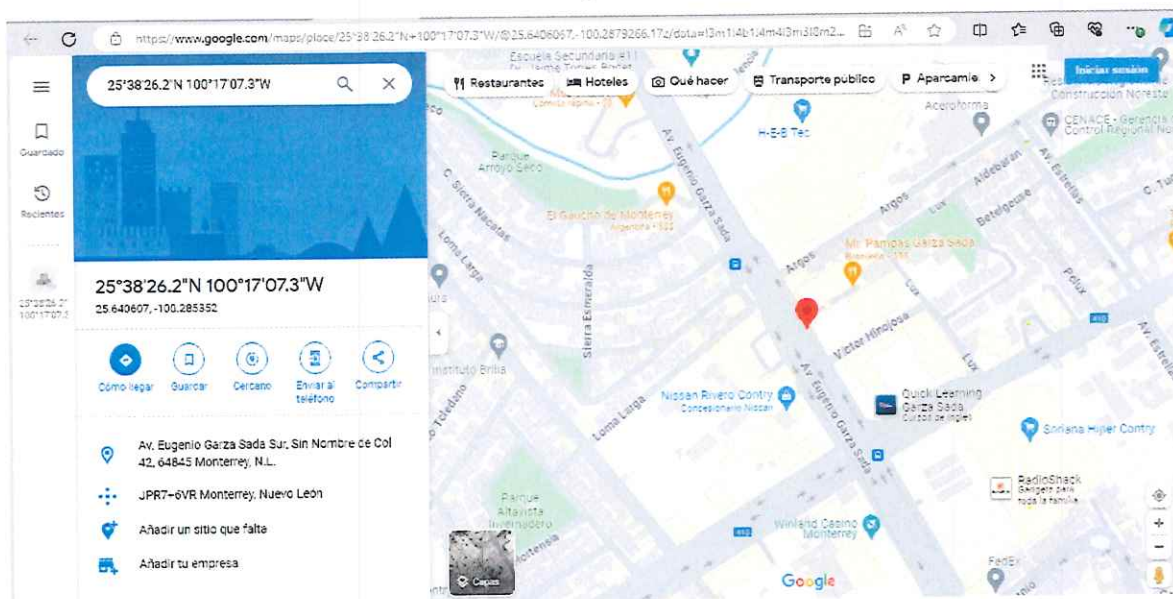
https://www.google.com/maps/place/25°38'26.2"N+100°17'07.3"W/@25.6406067,-100.2879266,17z/data=!3m1!4b1!4m4!3m3!8m2...

25°38'26.2"N 100°17'07.3"W

Guardado

Recientes

25°38'26.2" 100°17'07.3

25°38'26.2"N 100°17'07.3"W
25.640607, -100.285352

Cómo llegar
Guardar
Cercano
Enviar al teléfono
Compartir

Av. Eugenio Garza Sada Sur, Sin Nombre de Col 42, 64845 Monterrey, N.L.

JPR7+6VR Monterrey, Nuevo León

Añadir un sitio que falta

Añadir tu empresa

Restaurantes
Hoteles
Qué hacer
Transporte público
Aparcamie
Iniciar sesión

Escuela Secundaria #11
Comida rápida · $$
H-E-B Tec
Acero forma
CENACE - Gerencia Control Regional No
Construcción Noreste
Parque Arroyo Seco
C. Sierra Nacatas
El Gaucho de Monterrey
Argentina · $$$
Av. Eugenio Garza Sada
Argos
Aldebarán
Av. Estrellas
Betelgeuse
Lux
Mr. Pampas Garza Sada
Brasileña · $$$
Loma Larga
Sierra Esmeralda
Pólux
Víctor Hinojosa
Instituto Brilla
Nissan Rivero Contry
Concesionario Nissan
Quick Learning Garza Sada
Curso de inglés
Soriana Híper Contry
Loma Larga
Toledano
Parque Altavista Invernadero
Hortensia
Winland Casino Monterrey
RadioShack
Gadgets para toda la familia
FedEx
Capas
Google
C. Tu